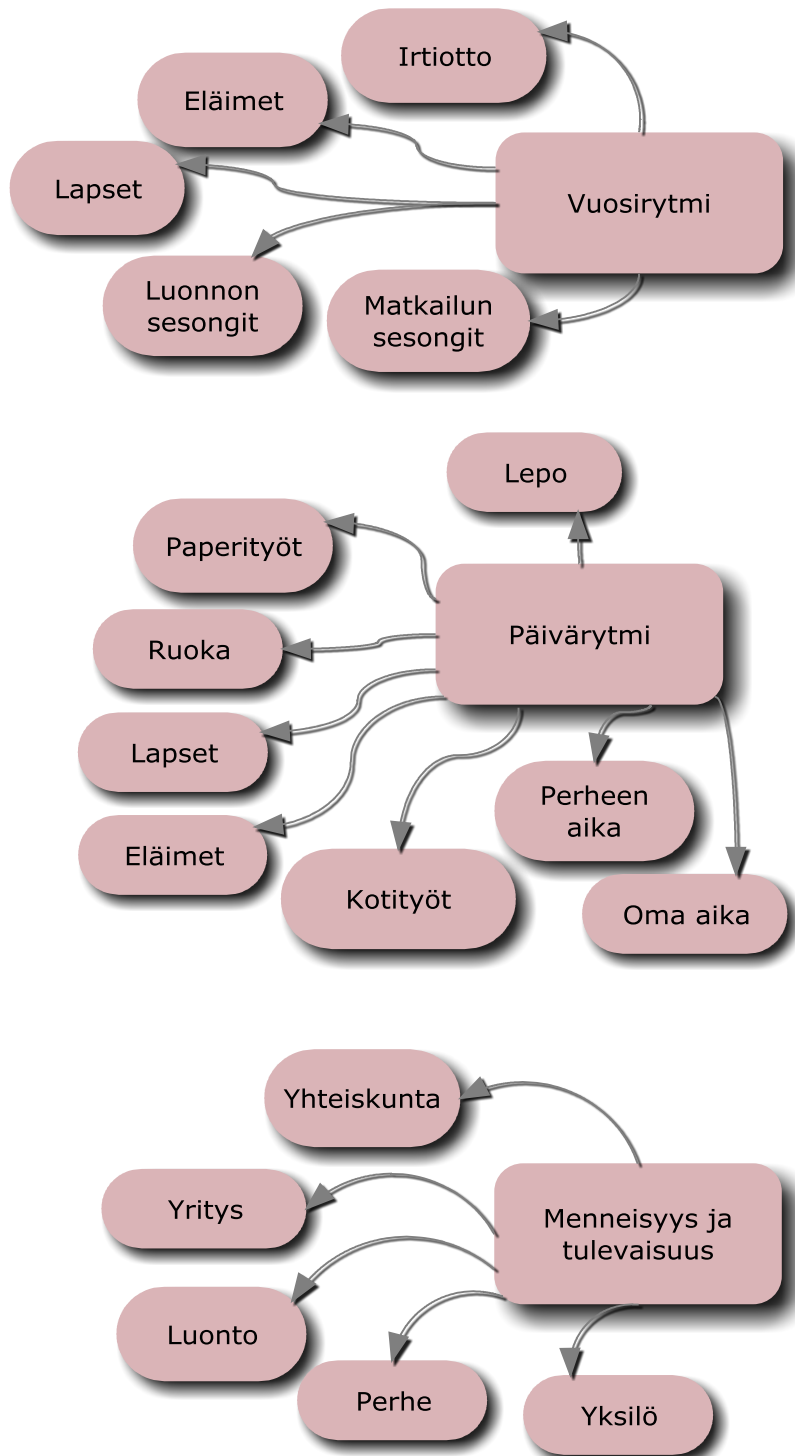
Irtiotto

Eläimet

Lapset

Vuosirytmi

Luonnon sesongit

Matkailun sesongit

Lepo

Paperityöt

Ruoka

Päivärytmi

Lapset

Eläimet

Perheen aika

Kotityöt

Oma aika

Yhteiskunta

Yritys

Menneisyys ja tulevaisuus

Luonto

Perhe

Yksilö